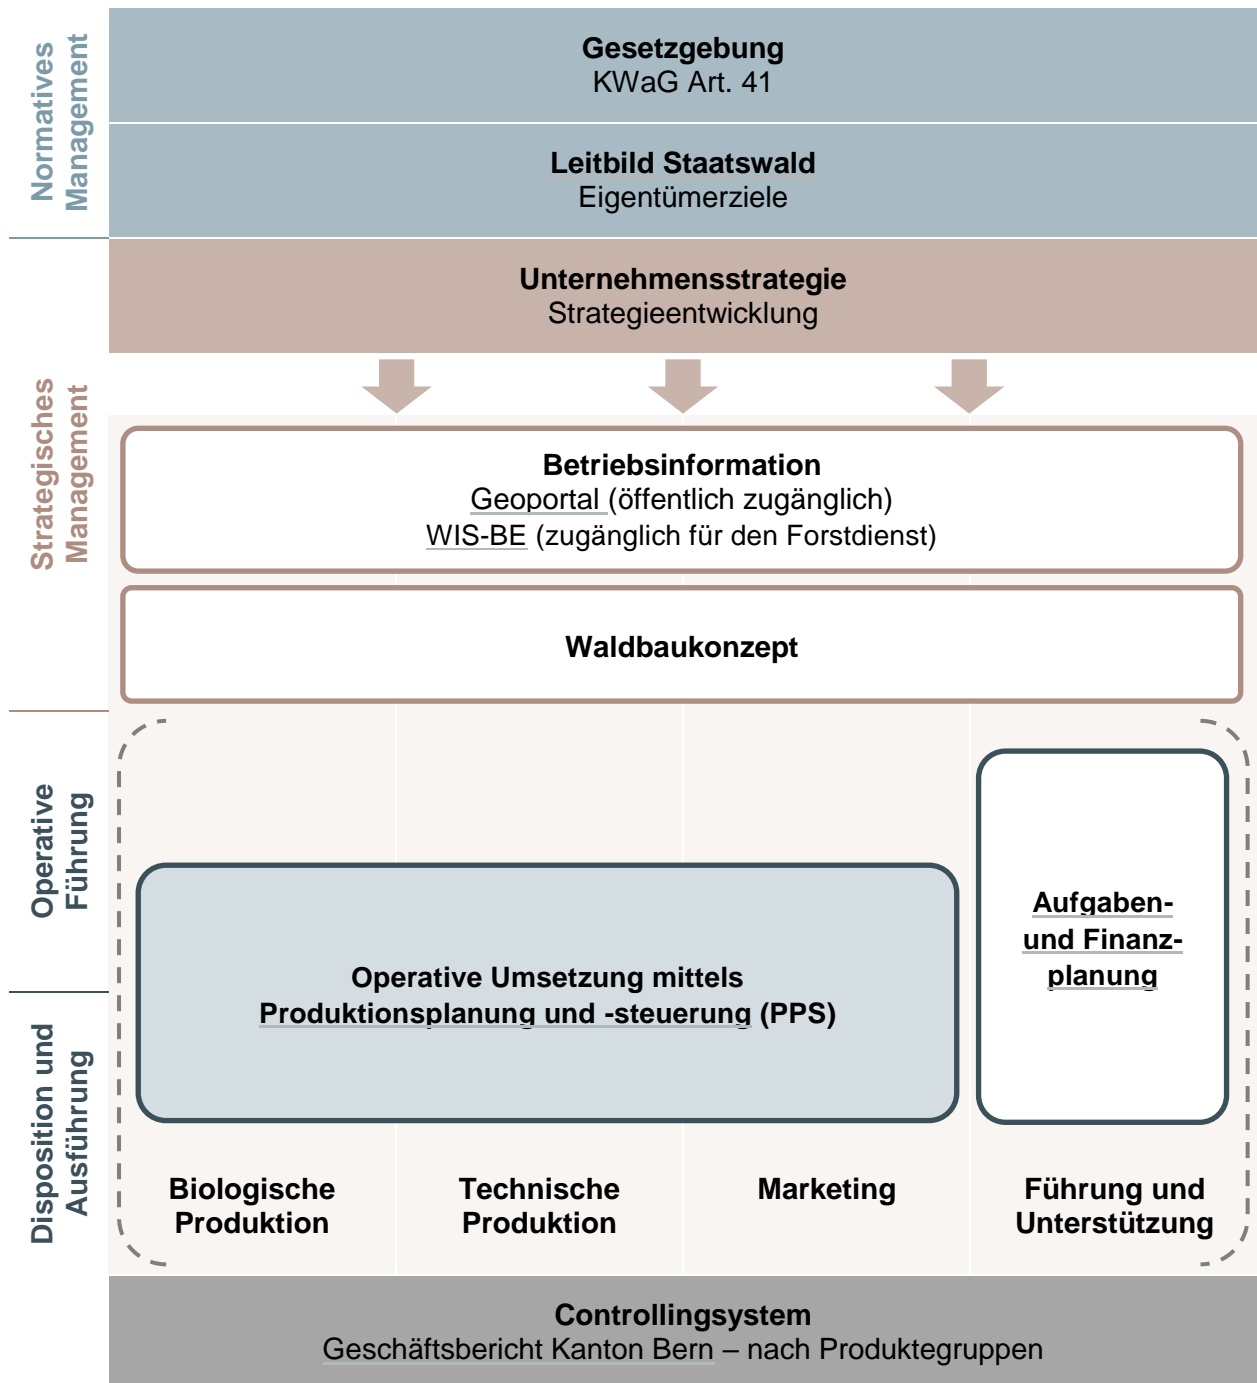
Normatives Management

Gesetzgebung
KWaG Art. 41

Leitbild Staatswald
Eigentümerziele

Strategisches Management

Unternehmensstrategie
Strategieentwicklung

Betriebsinformation
Geoportal (öffentlich zugänglich)
WIS-BE (zugänglich für den Forstdienst)

Waldbaukonzept

Operative Führung

Disposition und Ausführung

Operative Umsetzung mittels
Produktionsplanung und -steuerung (PPS)

Aufgaben- und Finanzplanung

Biologische Produktion

Technische Produktion

Marketing

Führung und Unterstützung

Controllingsystem
Geschäftsbericht Kanton Bern – nach Produktegruppen